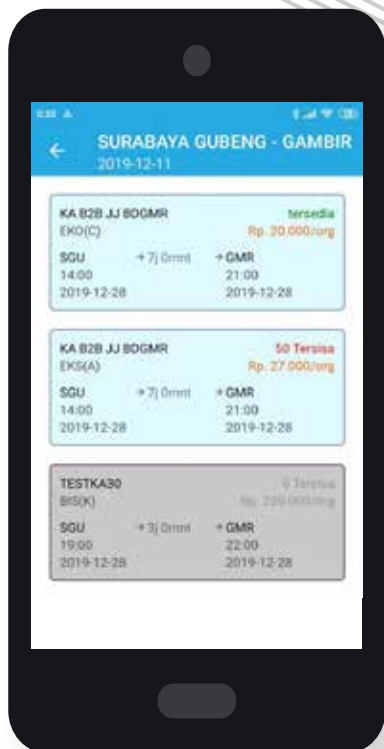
SURABAYA GUBENG - GAMBIR
2019-12-11

KA B2B JJ BOGMR
EKO(C)
tersedia
Rp. 20.000/org
SGU
14:00
2019-12-28
→ 7j 0mnt
→ GMR
21:00
2019-12-28

KA B2B JJ BOGMR
EKS(A)
50 Tersisa
Rp. 27.000/org
SGU
14:00
2019-12-28
→ 7j 0mnt
→ GMR
21:00
2019-12-28

TESTKA30
BIS(K)
0 Tersisa
Rp. 220.000/org
SGU
19:00
2019-12-28
→ 3j 0mnt
→ GMR
22:00
2019-12-28